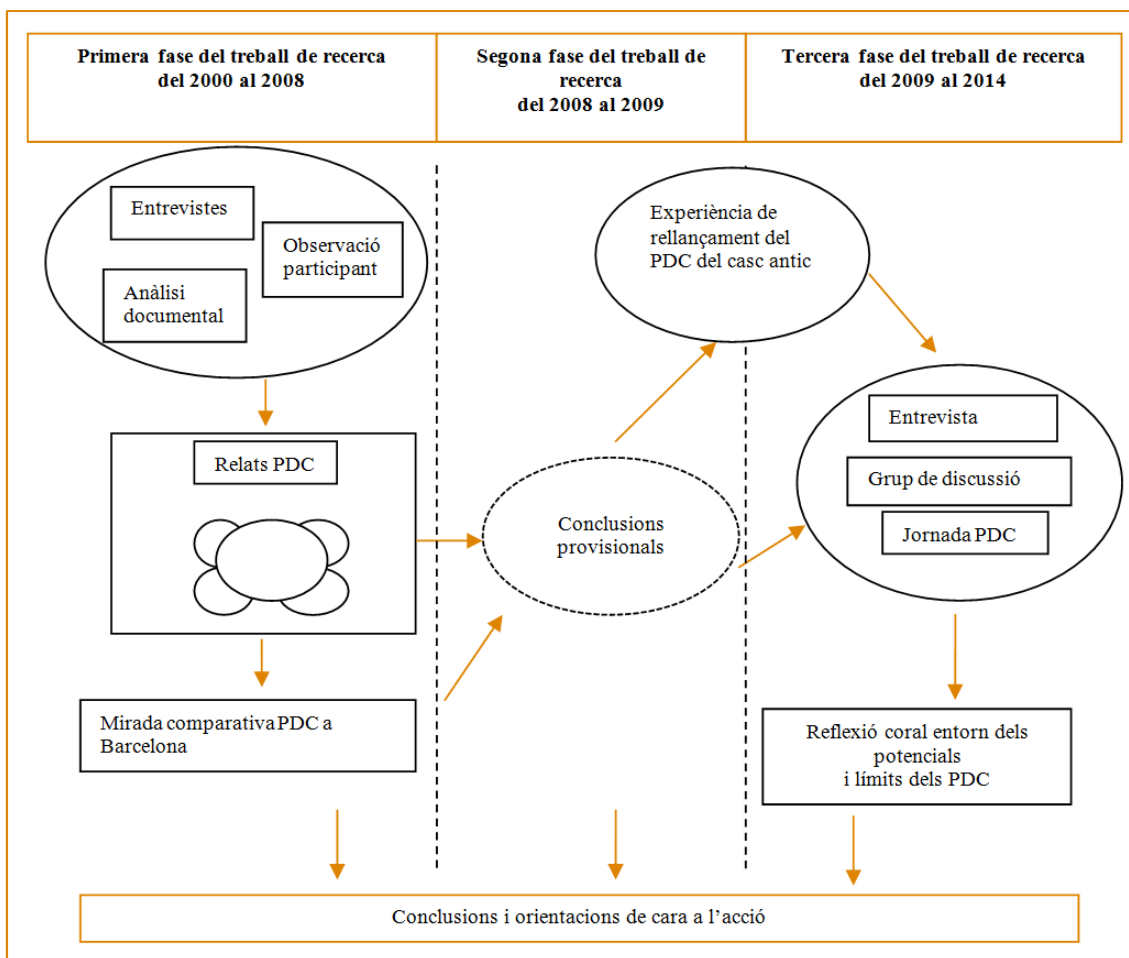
| Primera fase del treball de recerca del 2000 al 2008 | Segona fase del treball de recerca del 2008 al 2009 | Tercera fase del treball de recerca del 2009 al 2014 |
|---|---|---|

Entrevistes

Observació participant

Anàlisi documental

Relats PDC

Mirada comparativa PDC a Barcelona

Experiència de rellançament del PDC del casc antic

Conclusions provisionals

Entrevista

Grup de discussió

Jornada PDC

Reflexió coral entorn dels potencials i límits dels PDC

Conclusions i orientacions de cara a l'acció